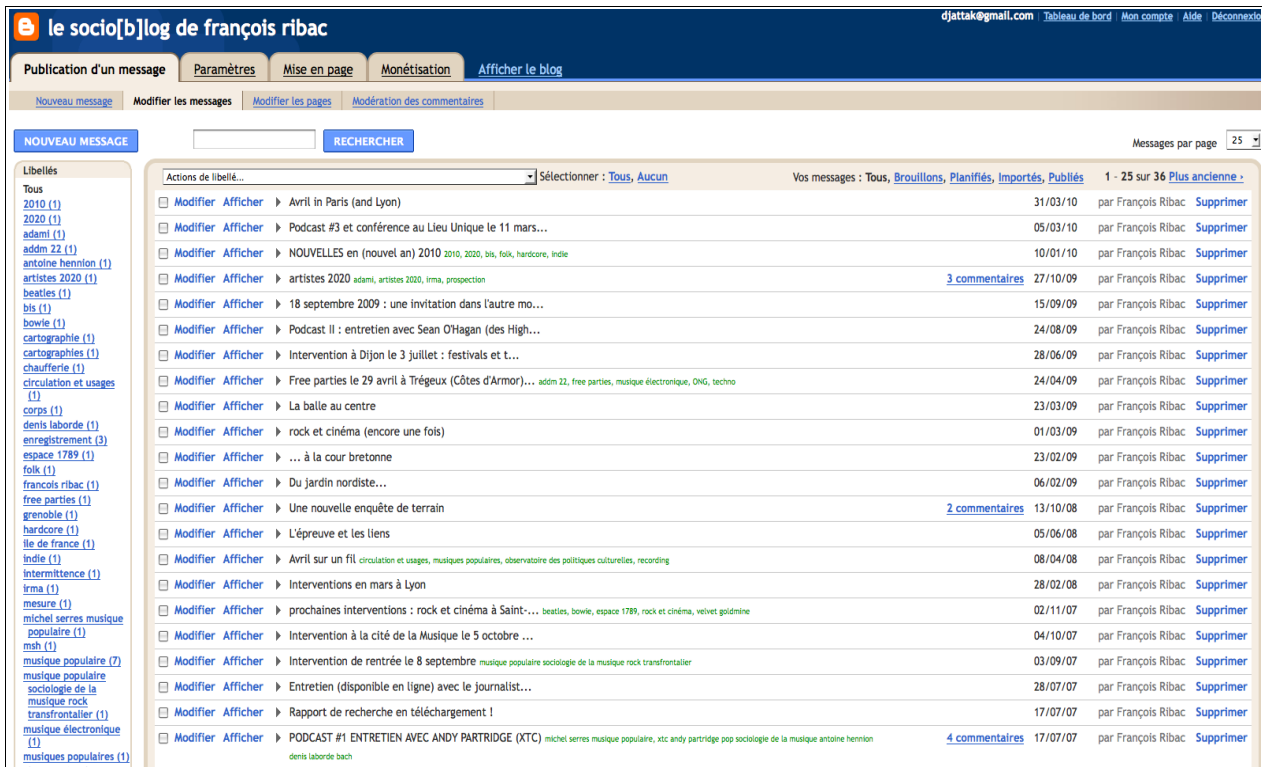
le socio[b]log de françois ribac

djattak@gmail.com | Tableau de bord | Mon compte | Aide | Déconnexio

Publication d'un message | Paramètres | Mise en page | Monétisation | Afficher le blog

Nouveau message | Modifier les messages | Modifier les pages | Modération des commentaires

NOUVEAU MESSAGE

RECHERCHER

Messages par page 25

Libellés
Tous
2010 (1)
2020 (1)
adami (1)
addm 22 (1)
antoine hennion (1)
artistes 2020 (1)
beatles (1)
bis (1)
bowie (1)
cartographie (1)
cartographies (1)
chaufferie (1)
circulation et usages (1)
corps (1)
denis laborde (1)
enregistrement (3)
espace 1789 (1)
folk (1)
francois ribac (1)
free parties (1)
grenoble (1)
hardcore (1)
ile de france (1)
indie (1)
intermittence (1)
irma (1)
mesure (1)
michel serres musique populaire (1)
msh (1)
musique populaire (7)
musique populaire sociologie de la musique rock transfrontalier (1)
musique électronique (1)
musiques populaires (1)

Actions de libellé...
Sélectionner : Tous, Aucun
Vos messages : Tous, Brouillons, Planifiés, Importés, Publiés
1 - 25 sur 36 Plus ancienne ›

| | | | | |
|---|---|---|---|---|
| Modifier Afficher | Avril in Paris (and Lyon) | 31/03/10 | par François Ribac | Supprimer |
| Modifier Afficher | Podcast #3 et conférence au Lieu Unique le 11 mars... | 05/03/10 | par François Ribac | Supprimer |
| Modifier Afficher | NOUVELLES en (nouvel an) 2010 2010, 2020, bis, folk, hardcore, indie | 10/01/10 | par François Ribac | Supprimer |
| Modifier Afficher | artistes 2020 adami, artistes 2020, irma, prospection — 3 commentaires | 27/10/09 | par François Ribac | Supprimer |
| Modifier Afficher | 18 septembre 2009 : une invitation dans l'autre mo... | 15/09/09 | par François Ribac | Supprimer |
| Modifier Afficher | Podcast II : entretien avec Sean O'Hagan (des High... | 24/08/09 | par François Ribac | Supprimer |
| Modifier Afficher | Intervention à Dijon le 3 juillet : festivals et t... | 28/06/09 | par François Ribac | Supprimer |
| Modifier Afficher | Free parties le 29 avril à Tréguex (Côtes d'Armor)... addm 22, free parties, musique électronique, ONG, techno | 24/04/09 | par François Ribac | Supprimer |
| Modifier Afficher | La balle au centre | 23/03/09 | par François Ribac | Supprimer |
| Modifier Afficher | rock et cinéma (encore une fois) | 01/03/09 | par François Ribac | Supprimer |
| Modifier Afficher | ... à la cour bretonne | 23/02/09 | par François Ribac | Supprimer |
| Modifier Afficher | Du jardin nordiste... | 06/02/09 | par François Ribac | Supprimer |
| Modifier Afficher | Une nouvelle enquête de terrain — 2 commentaires | 13/10/08 | par François Ribac | Supprimer |
| Modifier Afficher | L'épreuve et les liens | 05/06/08 | par François Ribac | Supprimer |
| Modifier Afficher | Avril sur un fil circulation et usages, musiques populaires, observatoire des politiques culturelles, recording | 08/04/08 | par François Ribac | Supprimer |
| Modifier Afficher | Interventions en mars à Lyon | 28/02/08 | par François Ribac | Supprimer |
| Modifier Afficher | prochaines interventions : rock et cinéma à Saint-... beatles, bowie, espace 1789, rock et cinéma, velvet goldmine | 02/11/07 | par François Ribac | Supprimer |
| Modifier Afficher | Intervention à la cité de la Musique le 5 octobre ... | 04/10/07 | par François Ribac | Supprimer |
| Modifier Afficher | Intervention de rentrée le 8 septembre musique populaire sociologie de la musique rock transfrontalier | 03/09/07 | par François Ribac | Supprimer |
| Modifier Afficher | Entretien (disponible en ligne) avec le journalist... | 28/07/07 | par François Ribac | Supprimer |
| Modifier Afficher | Rapport de recherche en téléchargement ! | 17/07/07 | par François Ribac | Supprimer |
| Modifier Afficher | PODCAST #1 ENTRETIEN AVEC ANDY PARTRIDGE (XTC) michel serres musique populaire, xtc andy partridge pop sociologie de la musique antoine hennion denis laborde bach — 4 commentaires | 17/07/07 | par François Ribac | Supprimer |